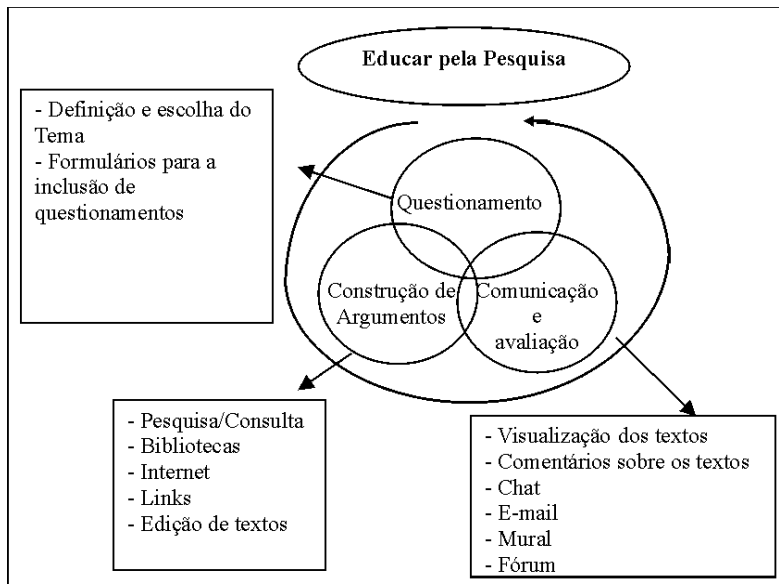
Educar pela Pesquisa

- Definição e escolha do Tema
- Formulários para a inclusão de questionamentos

Questionamento

Construção de Argumentos

Comunicação e avaliação

- Pesquisa/Consulta
- Bibliotecas
- Internet
- Links
- Edição de textos

- Visualização dos textos
- Comentários sobre os textos
- Chat
- E-mail
- Mural
- Fórum